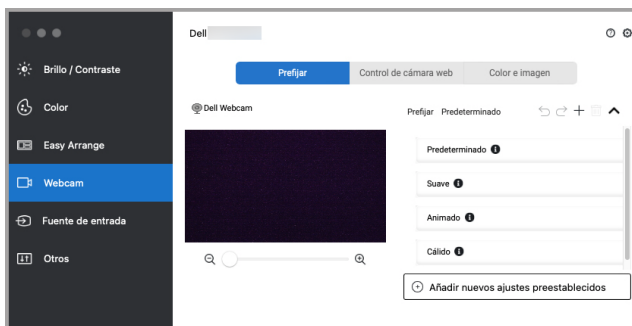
Brillo / Contraste

Color

Easy Arrange

Webcam

Fuente de entrada

Otros

Dell

Prefijar | Control de cámara web | Color e imagen

Dell Webcam

Prefijar Predeterminado

Predeterminado

Suave

Animado

Cálido

Añadir nuevos ajustes preestablecidos